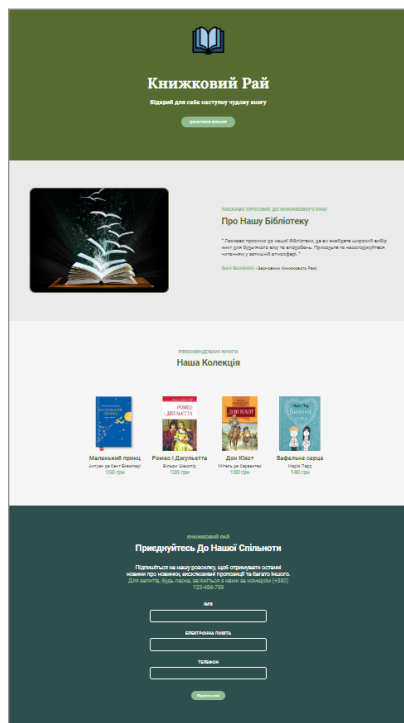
Книжковий Рай

Відкрий для себе наступну чудову книгу

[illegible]

ЛАСКАВО ПРОСИМО ДО КНИЖКОВОГО РАЮ

Про Нашу Бібліотеку

" Ласкаво просимо до нашої бібліотеки, де ви знайдете широкий вибір книг для будь-якого віку та вподобань. Приходьте та насолоджуйтеся читанням у затишній атмосфері. "

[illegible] - Засновник Книжкового Раю

РЕКОМЕНДОВАНІ КНИГИ

Наша Колекція

Маленький принц
Антуан де Сент-Екзюпері
150 грн

Ромео і Джульєтта
Вільям Шекспір
120 грн

Дон Кіхот
Мігель де Сервантес
180 грн

Вафельне серце
Марія Парр
140 грн

КНИЖКОВИЙ РАЙ

Приєднуйтесь До Нашої Спільноти

Підпишіться на нашу розсилку, щоб отримувати останні новини про новинки, ексклюзивні пропозиції та багато іншого.
Для запитів, будь ласка, зв'яжіться з нами за номером (+380) 123-456-789

ІМ'Я

ЕЛЕКТРОННА ПОШТА

ТЕЛЕФОН

Відправити